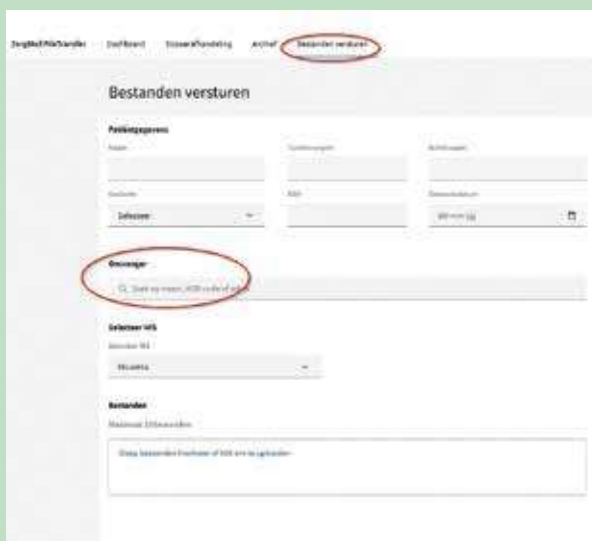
ZorgMail FileTransfer Dashboard Dossierafhandeling Archief Bestanden versturen

Bestanden versturen

Patiëntgegevens

Naam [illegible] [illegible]

Geslacht BSN Geboortedatum

Selecteer dd-mm-jjjj

Ontvanger

Q Zoek op naam, AGB-code of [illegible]

Selecteer WS

Selecteer WS

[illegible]

Bestanden

Maximaal 10 bestanden

Sleep bestanden hierheen of klik om te uploaden